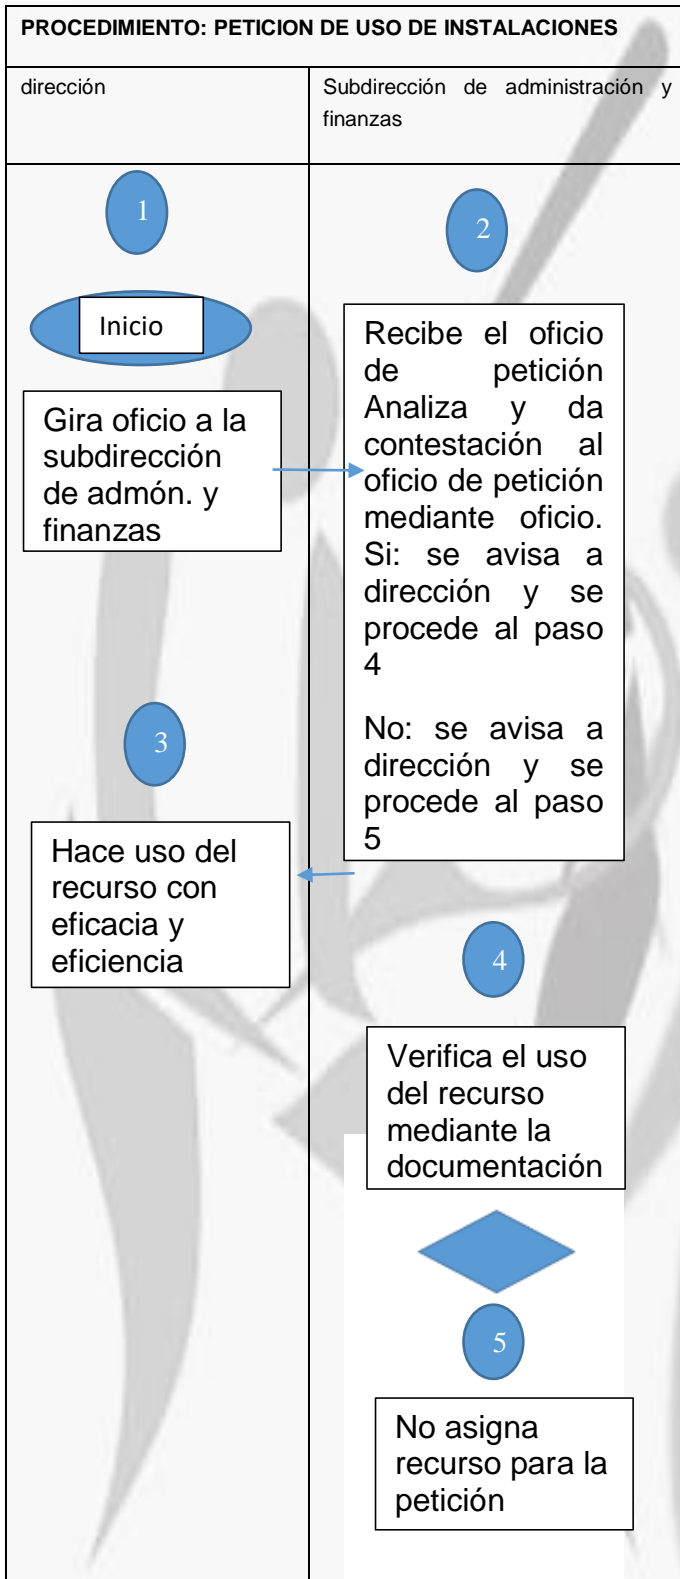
PROCEDIMIENTO: PETICION DE USO DE INSTALACIONES

dirección

Subdirección de administración y finanzas

1

Inicio

Gira oficio a la subdirección de admón. y finanzas

3

Hace uso del recurso con eficacia y eficiencia

2

Recibe el oficio de petición Analiza y da contestación al oficio de petición mediante oficio. Si: se avisa a dirección y se procede al paso 4

No: se avisa a dirección y se procede al paso 5

4

Verifica el uso del recurso mediante la documentación

5

No asigna recurso para la petición